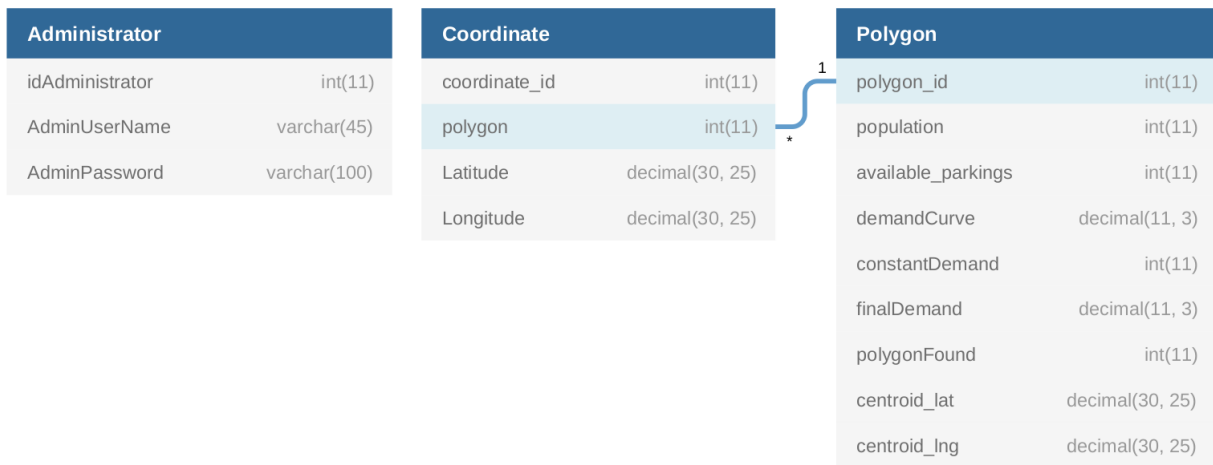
| Administrator | |
|---|---|
| idAdministrator | int(11) |
| AdminUserName | varchar(45) |
| AdminPassword | varchar(100) |

| Coordinate | |
|---|---|
| coordinate_id | int(11) |
| polygon | int(11) |
| Latitude | decimal(30, 25) |
| Longitude | decimal(30, 25) |

1
*

| Polygon | |
|---|---|
| polygon_id | int(11) |
| population | int(11) |
| available_parkings | int(11) |
| demandCurve | decimal(11, 3) |
| constantDemand | int(11) |
| finalDemand | decimal(11, 3) |
| polygonFound | int(11) |
| centroid_lat | decimal(30, 25) |
| centroid_lng | decimal(30, 25) |